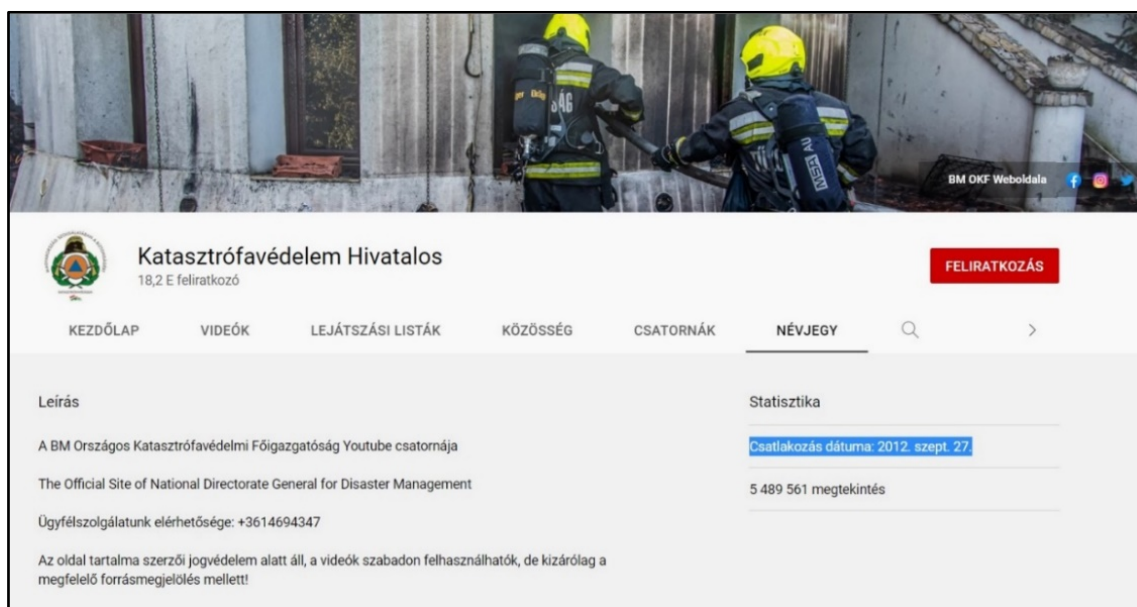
BM OKF Weboldala

Katasztrófavédelem Hivatalos
18,2 E feliratkozó

FELIRATKOZÁS

KEZDŐLAP VIDEÓK LEJÁTSZÁSI LISTÁK KÖZÖSSÉG CSATORNÁK NÉVJEGY

Leírás

A BM Országos Katasztrófavédelmi Főigazgatóság Youtube csatornája

The Official Site of National Directorate General for Disaster Management

Ügyfélszolgálatunk elérhetősége: +3614694347

Az oldal tartalma szerzői jogvédelem alatt áll, a videók szabadon felhasználhatók, de kizárólag a megfelelő forrásmegjelölés mellett!

Statisztika

Csatlakozás dátuma: 2012. szept. 27.

5 489 561 megtekintés